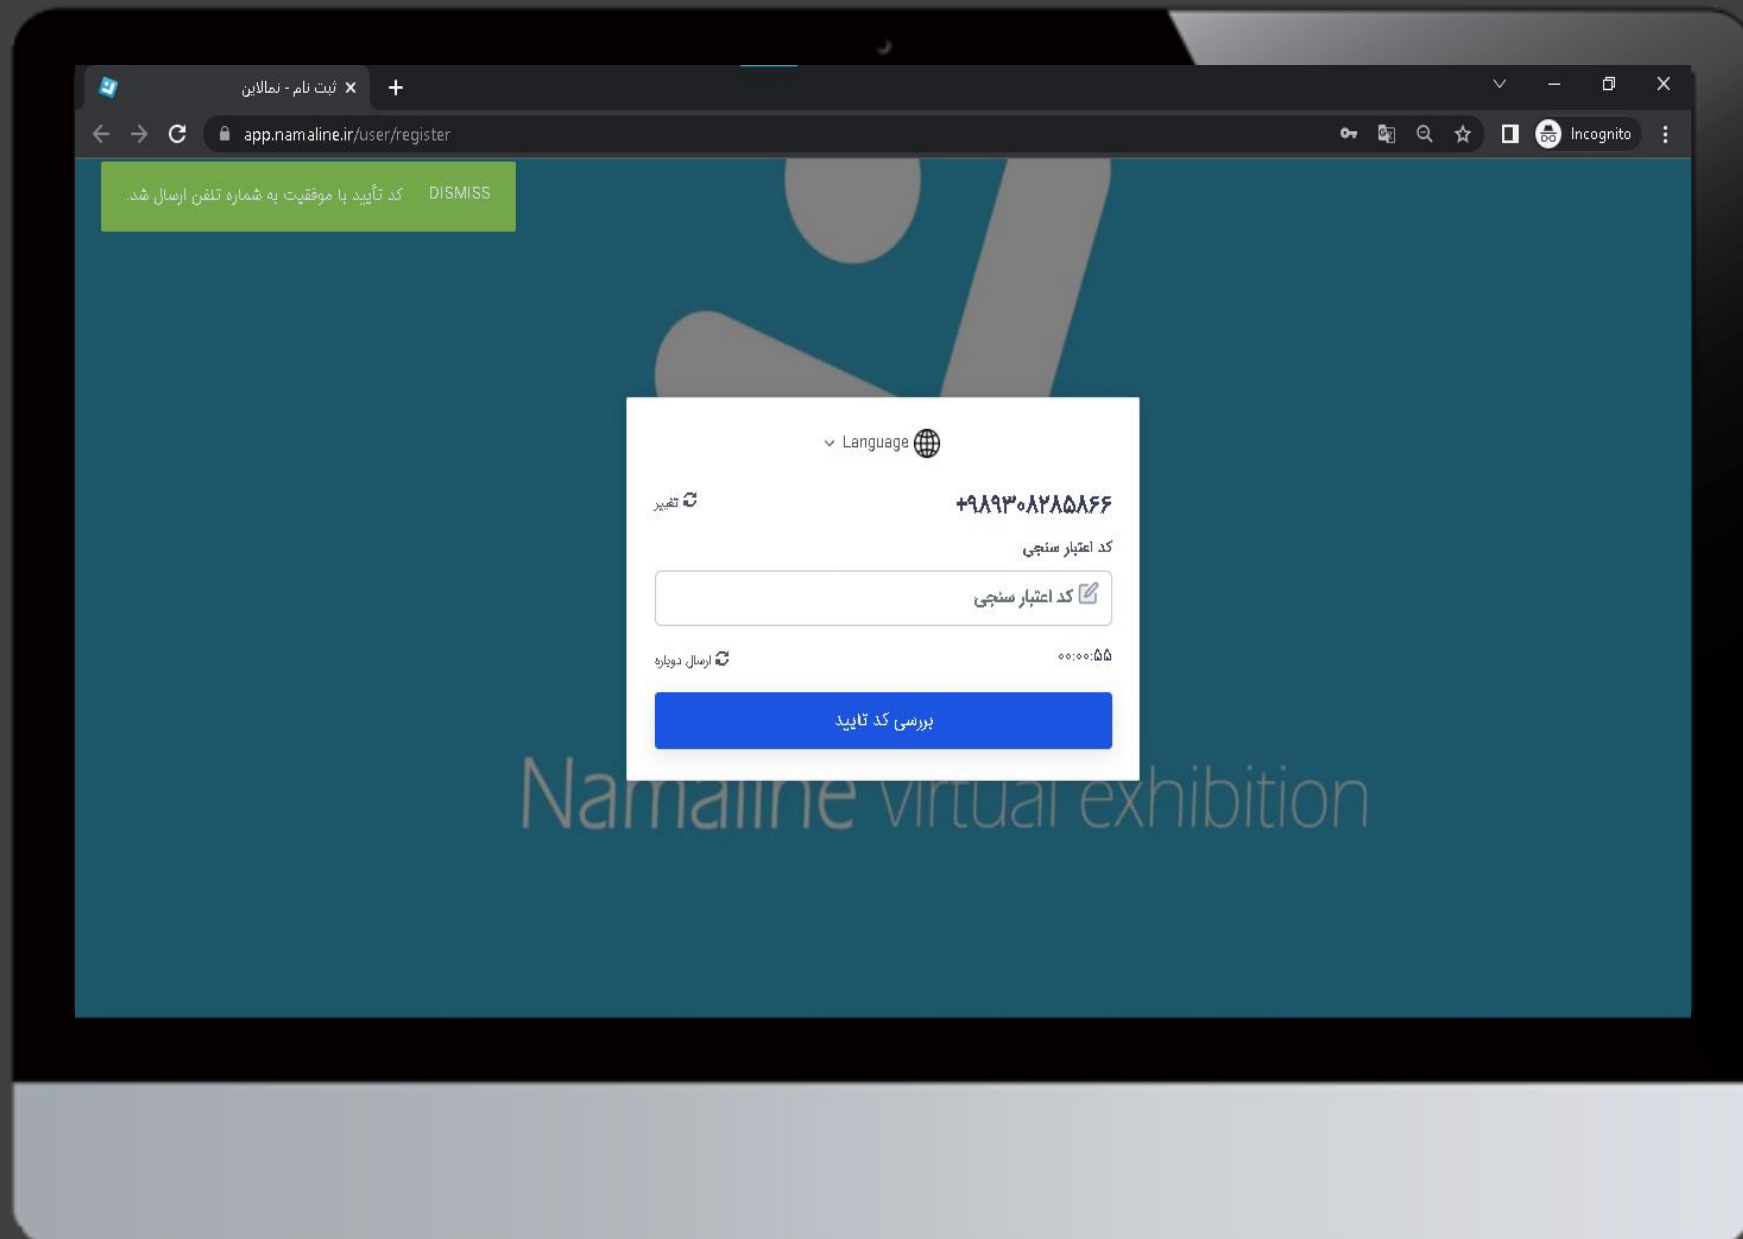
ثبت نام - نمالاین
app.namaline.ir/user/register
Incognito
کد تأیید با موفقیت به شماره تلفن ارسال شد.
DISMISS
Language
+۹۸۹۳۰۸۲۸۵۸۶۶
تغییر
کد اعتبار سنجی
کد اعتبار سنجی
۰۰:۰۰:۵۵
ارسال دوباره
بررسی کد تایید
Namaline virtual exhibition